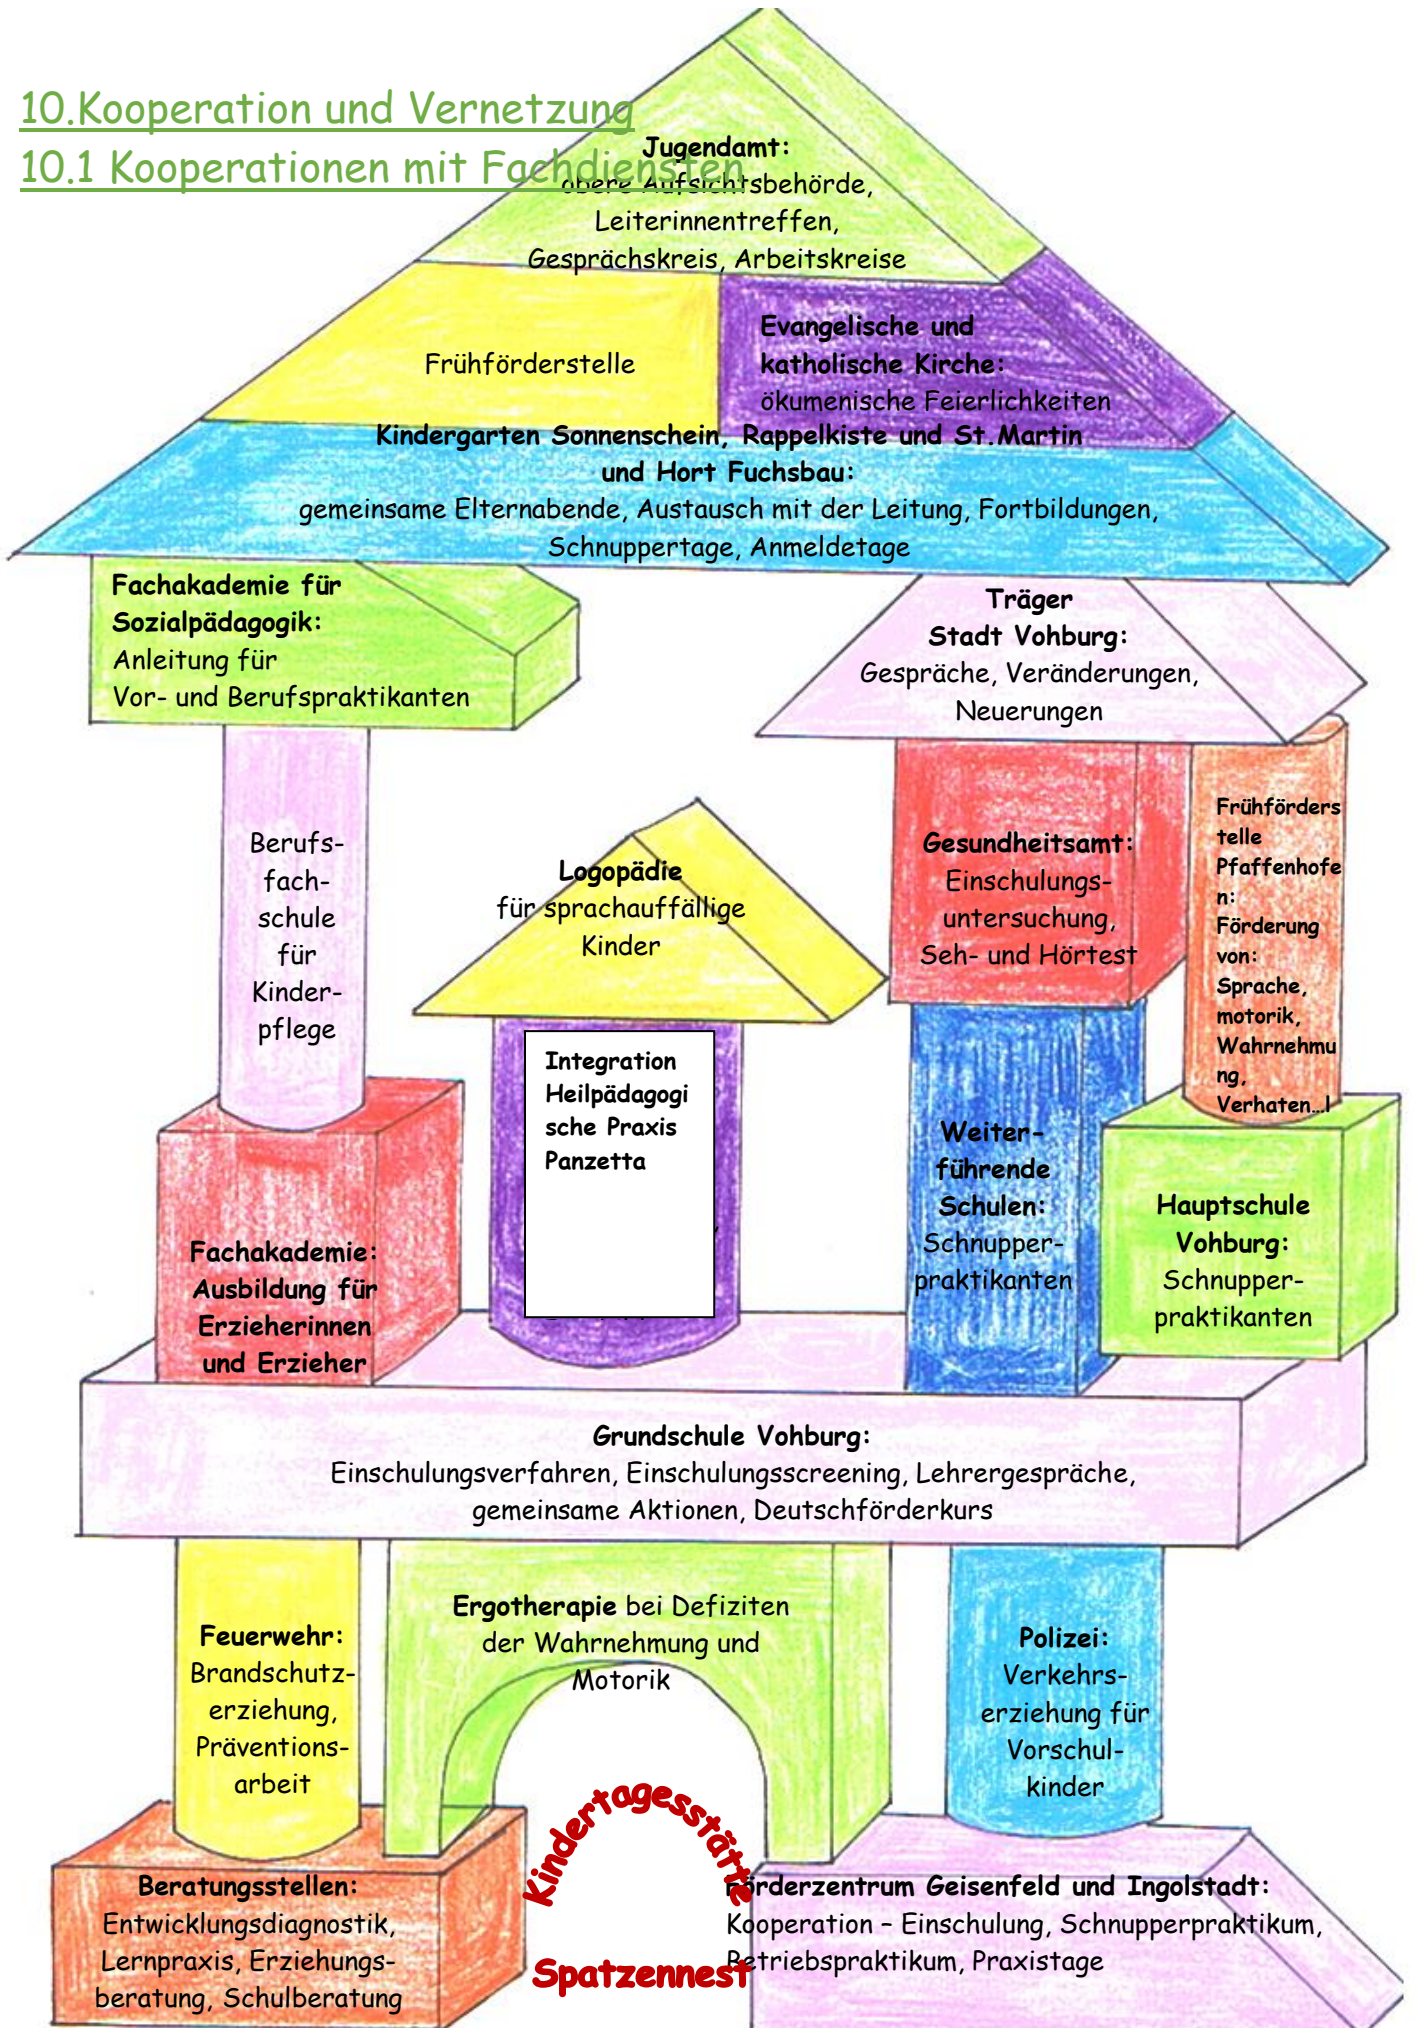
10.Kooperation und Vernetzung
10.1 Kooperationen mit Fachdiensten

Jugendamt:
obere Aufsichtsbehörde,
Leiterinnentreffen,
Gesprächskreis, Arbeitskreise

Frühförderstelle

Evangelische und katholische Kirche:
ökumenische Feierlichkeiten

Kindergarten Sonnenschein, Rappelkiste und St.Martin und Hort Fuchsbau:
gemeinsame Elternabende, Austausch mit der Leitung, Fortbildungen, Schnuppertage, Anmeldetage

Fachakademie für Sozialpädagogik:
Anleitung für Vor- und Berufspraktikanten

Träger Stadt Vohburg:
Gespräche, Veränderungen, Neuerungen

Berufsfachschule für Kinderpflege

Logopädie
für sprachauffällige Kinder

Gesundheitsamt:
Einschulungsuntersuchung, Seh- und Hörtest

Frühförderstelle Pfaffenhofen:
Förderung von:
Sprache, motorik, Wahrnehmung, Verhaten...l

Integration Heilpädagogische Praxis Panzetta

Weiterführende Schulen:
Schnupperpraktikanten

Hauptschule Vohburg:
Schnupperpraktikanten

Fachakademie:
Ausbildung für Erzieherinnen und Erzieher

Grundschule Vohburg:
Einschulungsverfahren, Einschulungsscreening, Lehrergespräche, gemeinsame Aktionen, Deutschförderkurs

Feuerwehr:
Brandschutzerziehung, Präventionsarbeit

Ergotherapie bei Defiziten der Wahrnehmung und Motorik

Polizei:
Verkehrserziehung für Vorschulkinder

Kindertagesstätte
Spatzennest

Beratungsstellen:
Entwicklungsdiagnostik, Lernpraxis, Erziehungsberatung, Schulberatung

Förderzentrum Geisenfeld und Ingolstadt:
Kooperation – Einschulung, Schnupperpraktikum, Betriebspraktikum, Praxistage